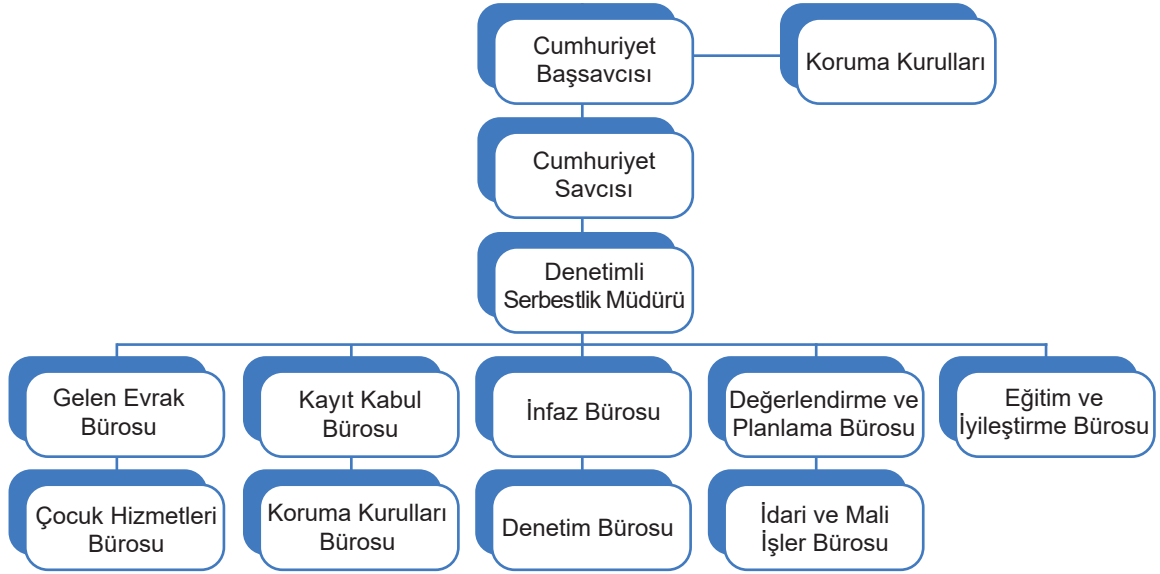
Cumhuriyet Başsavcısı

Koruma Kurulları

Cumhuriyet Savcısı

Denetimli Serbestlik Müdürü

Gelen Evrak Bürosu

Kayıt Kabul Bürosu

İnfaz Bürosu

Değerlendirme ve Planlama Bürosu

Eğitim ve İyileştirme Bürosu

Çocuk Hizmetleri Bürosu

Koruma Kurulları Bürosu

Denetim Bürosu

İdari ve Mali İşler Bürosu